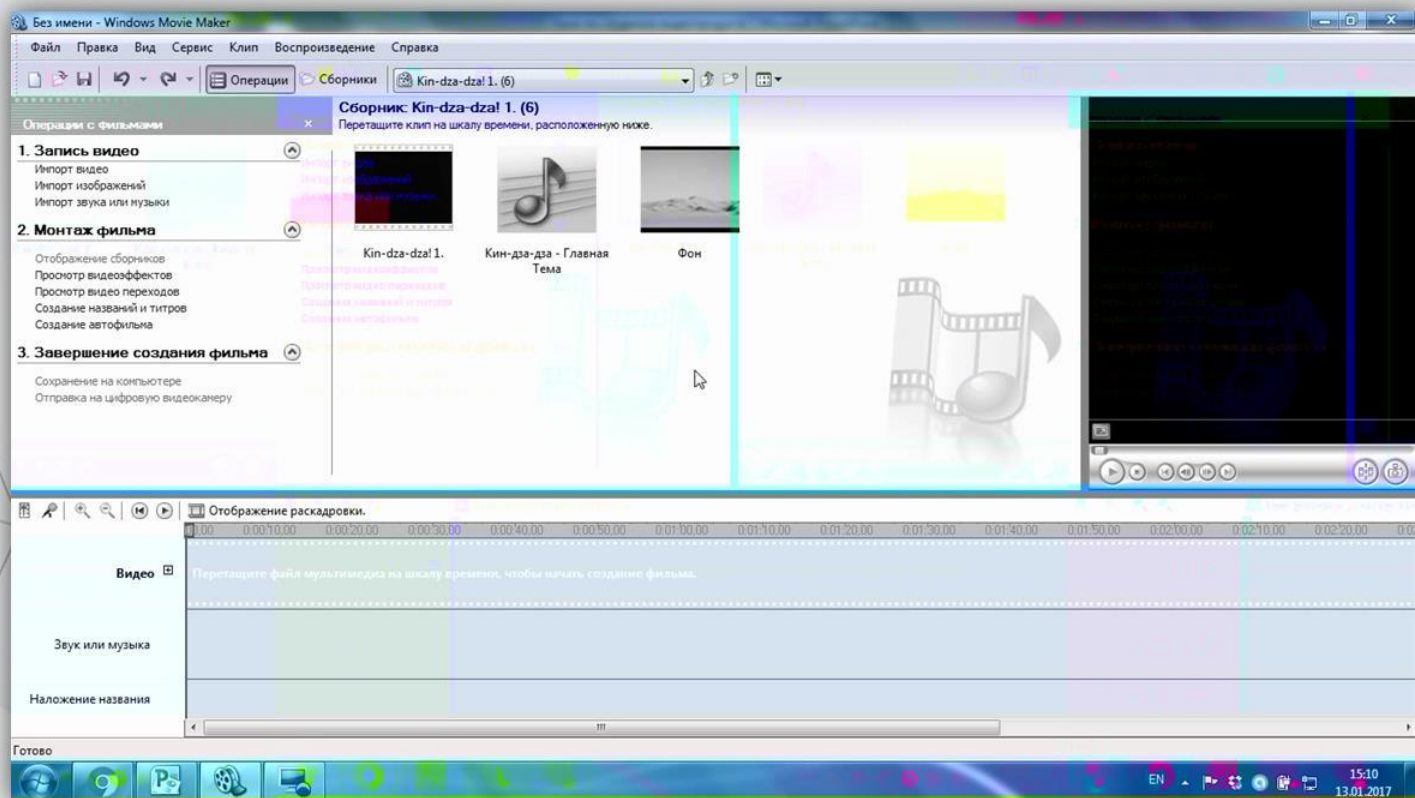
Без имени - Windows Movie Maker

Файл Правка Вид Сервис Клип Воспроизведение Справка

Операции Сборники Kin-dza-dza! 1. (6)

Операции с фильмами

1. Запись видео
Импорт видео
Импорт изображений
Импорт звука или музыки

2. Монтаж фильма
Отображение сборников
Просмотр видеоэффектов
Просмотр видео переходов
Создание названий и титров
Создание автофильма

3. Завершение создания фильма
Сохранение на компьютере
Отправка на цифровую видеокамеру

Сборник: Kin-dza-dza! 1. (6)
Перетащите клип на шкалу времени, расположенную ниже.

Kin-dza-dza! 1.
Кин-дза-дза - Главная Тема
Фон

Отображение раскадровки.

0:00 0:00:10,00 0:00:20,00 0:00:30,00 0:00:40,00 0:00:50,00 0:01:00,00 0:01:10,00 0:01:20,00 0:01:30,00 0:01:40,00 0:01:50,00 0:02:00,00 0:02:10,00 0:02:20,00

Видео
Перетащите файл мультимедиа на шкалу времени, чтобы начать создание фильма.

Звук или музыка

Наложение названия

Готово

EN 15:10 13.01.2017